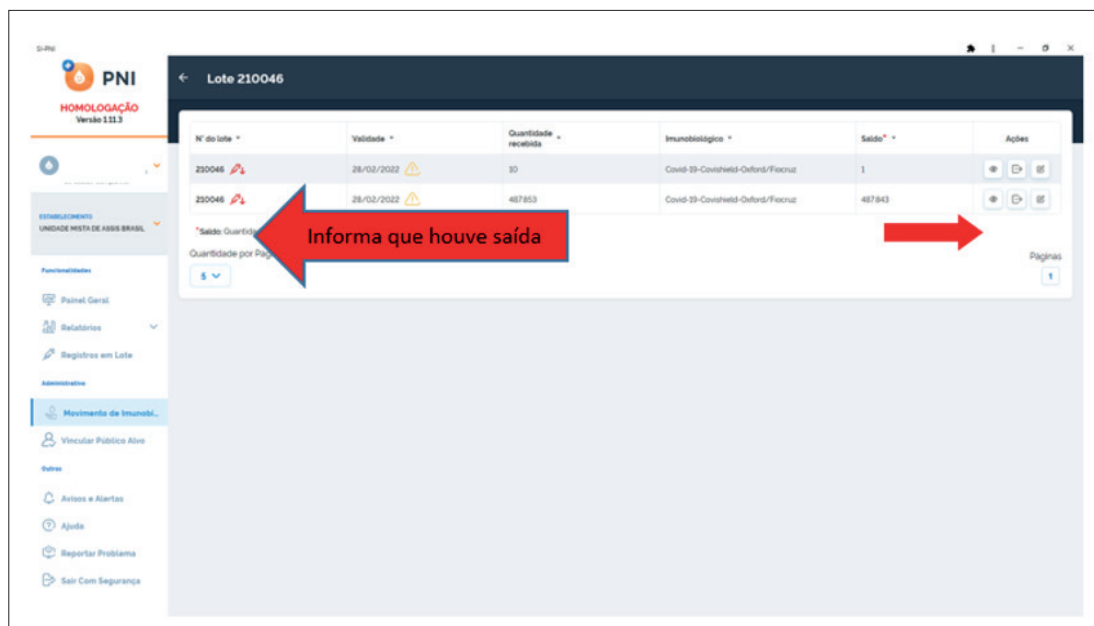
SI-PNI

PNI

HOMOLOGAÇÃO
Versão 1.11.3

ESTABELECIMENTO
UNIDADE MISTA DE ASSIS BRASIL

Funcionalidades

Painel Geral

Relatórios

Registros em Lote

Administrativo

Movimento de Imunobi...

Vincular Público Alvo

Outros

Avisos e Alertas

Ajuda

Reportar Problema

Sair Com Segurança

← Lote 210046

| Nº do lote | Validade | Quantidade recebida | Imunobiológico | Saldo* | Ações |
|---|---|---|---|---|---|
| 210046 | 28/02/2022 | 10 | Covid-19-Covishield-Oxford/Fiocruz | 1 | |
| 210046 | 28/02/2022 | 487853 | Covid-19-Covishield-Oxford/Fiocruz | 487843 | |

*Saldo: Quantid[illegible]

Quantidade por Pág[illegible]

5

Páginas

1

Informa que houve saída